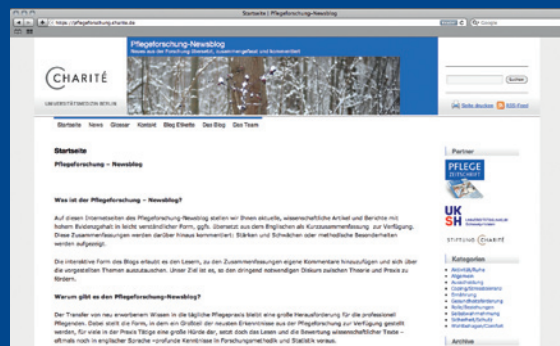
Startseite | Pflegeforschung-Newsblog

https://pflegeforschung.charite.de

Pflegeforschung-Newsblog

Neues aus der Forschung übersetzt, zusammengefasst und kommentiert

CHARITÉ

UNIVERSITÄTSMEDIZIN BERLIN

Suchen

Seite drucken RSS-Feed

Startseite News Glossar Kontakt Blog Etikette Das Blog Das Team

Startseite

Pflegeforschung – Newsblog

Was ist der Pflegeforschung – Newsblog?

Auf diesen Internetseiten des Pflegeforschung-Newsblog stellen wir Ihnen aktuelle, wissenschaftliche Artikel und Berichte mit hohem Evidenzgehalt in leicht verständlicher Form, ggfs. übersetzt aus dem Englischen als Kurzzusammenfassung zur Verfügung. Diese Zusammenfassungen werden darüber hinaus kommentiert: Stärken und Schwächen oder methodische Besonderheiten werden aufgezeigt.

Die interaktive Form des Blogs erlaubt es den Lesern, zu den Zusammenfassungen eigene Kommentare hinzuzufügen und sich über die vorgestellten Themen auszutauschen. Unser Ziel ist es, so den dringend notwendigen Diskurs zwischen Theorie und Praxis zu fördern.

Warum gibt es den Pflegeforschung-Newsblog?

Der Transfer von neu erworbenem Wissen in die tägliche Pflegepraxis bleibt eine große Herausforderung für die professionell Pflegenden. Dabei stellt die Form, in dem ein Großteil der neuen Erkenntnisse aus der Pflegeforschung zur Verfügung gestellt werden, für viele in der Praxis Tätige eine große Hürde dar, setzt doch das Lesen und die Bewertung wissenschaftlicher Texte – oftmals noch in englischer Sprache –profunde Kenntnisse in Forschungsmethodik und Statistik voraus.

Partner

PFLEGE ZEITSCHRIFT

UKSH

STIFTUNG CHARITÉ

Kategorien

Aktivität/Ruhe
Allgemein
Ausscheidung
Coping/Stressbewältigung
Ernährung
Gesundheitsförderung
Rollen/Beziehungen
Selbstwahrnehmung
Sicherheit/Schutz
Wohlbefinden/Comfort

Archive